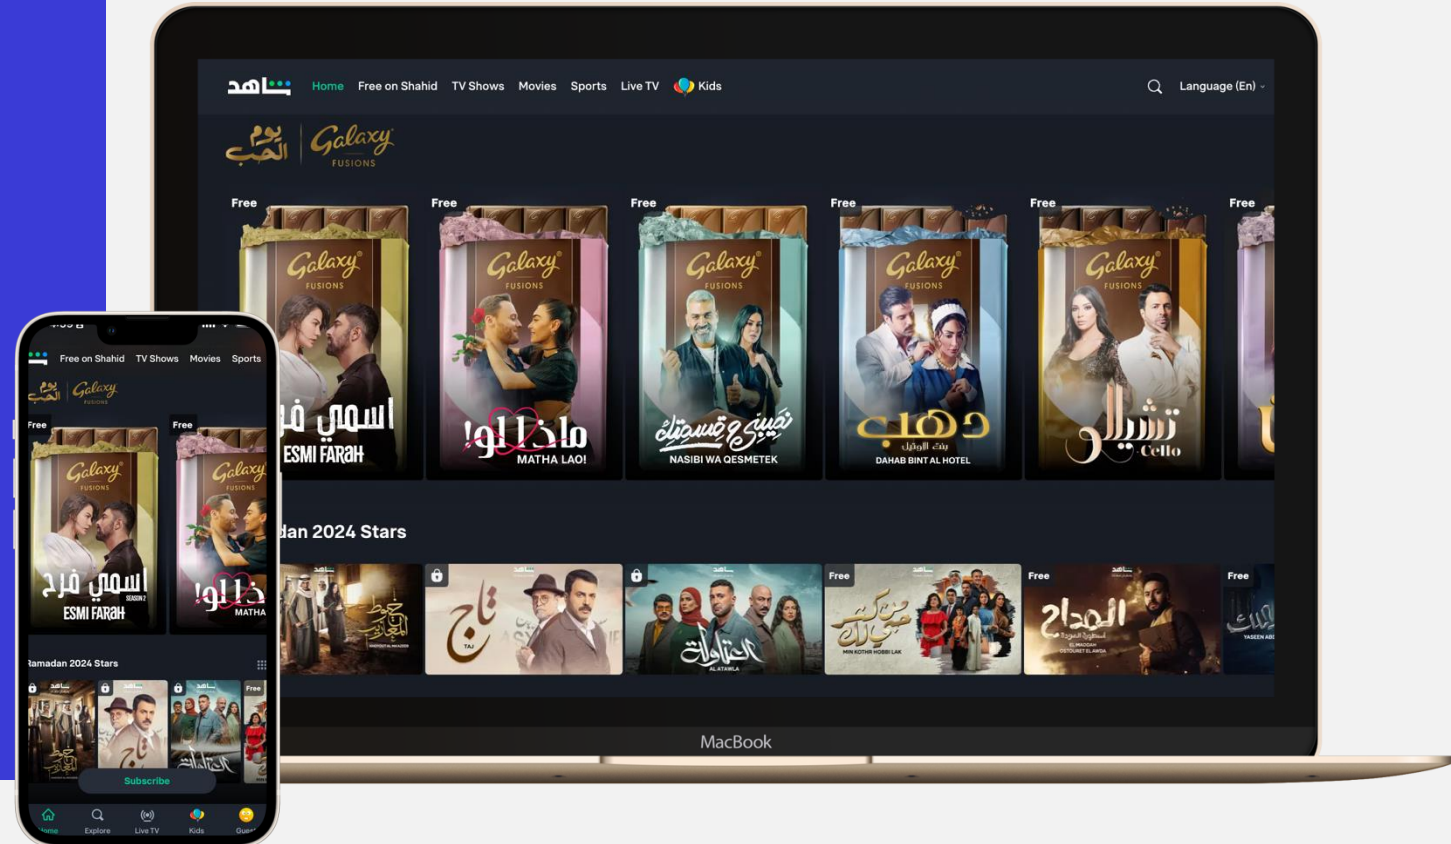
شاهد Home Free on Shahid TV Shows Movies Sports Live TV Kids Language (En)

يوم الحب Galaxy FUSIONS

Free Galaxy FUSIONS اسمي فرح ESMI FARAH

Free Galaxy FUSIONS ماذا لو! MATHA LAO!

Free Galaxy FUSIONS نصيبي وقسمتك NASIBI WA QESMETEK

Free Galaxy FUSIONS دهب بنت الأوتيل DAHAB BINT AL HOTEL

Free Galaxy FUSIONS تشيللو Cello

Free

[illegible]dan 2024 Stars

تاج TAJ

العتاولة AL ATAWLA

Free من كتر حبي ليك MIN KOTHR HOBBI LAK

Free المداح أسطورة العودة ELMADDAH OSTOURET ELAWDA

Free YASEEN ABD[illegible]

MacBook

Free on Shahid TV Shows Movies Sports

يوم الحب Galaxy FUSIONS

Free Galaxy FUSIONS اسمي فرح SEASON 2 ESMI FARAH

Free Galaxy FUSIONS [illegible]ذا لو! MATHA

Ramadan 2024 Stars

Free

Subscribe

Home Explore Live TV Kids Gue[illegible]